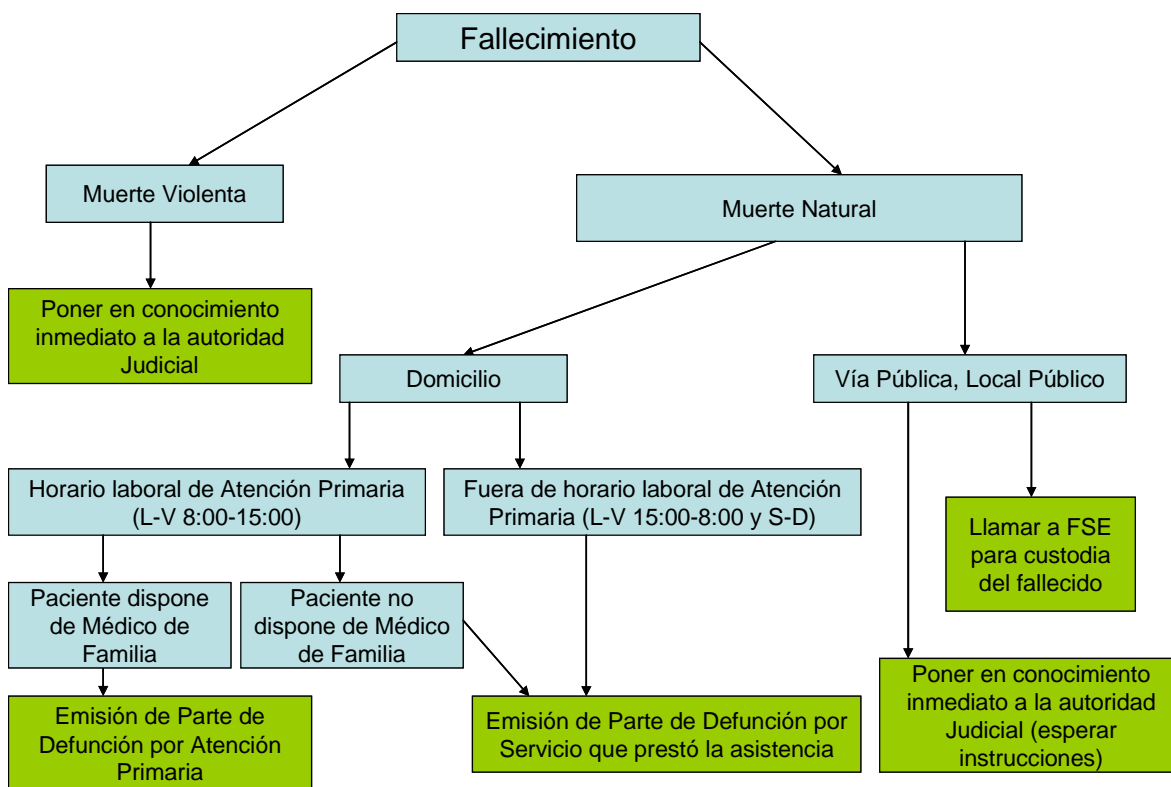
Fallecimiento

Muerte Violenta

Poner en conocimiento inmediato a la autoridad Judicial

Muerte Natural

Domicilio

Vía Pública, Local Público

Horario laboral de Atención Primaria (L-V 8:00-15:00)

Fuera de horario laboral de Atención Primaria (L-V 15:00-8:00 y S-D)

Llamar a FSE para custodia del fallecido

Paciente dispone de Médico de Familia

Paciente no dispone de Médico de Familia

Poner en conocimiento inmediato a la autoridad Judicial (esperar instrucciones)

Emisión de Parte de Defunción por Atención Primaria

Emisión de Parte de Defunción por Servicio que prestó la asistencia